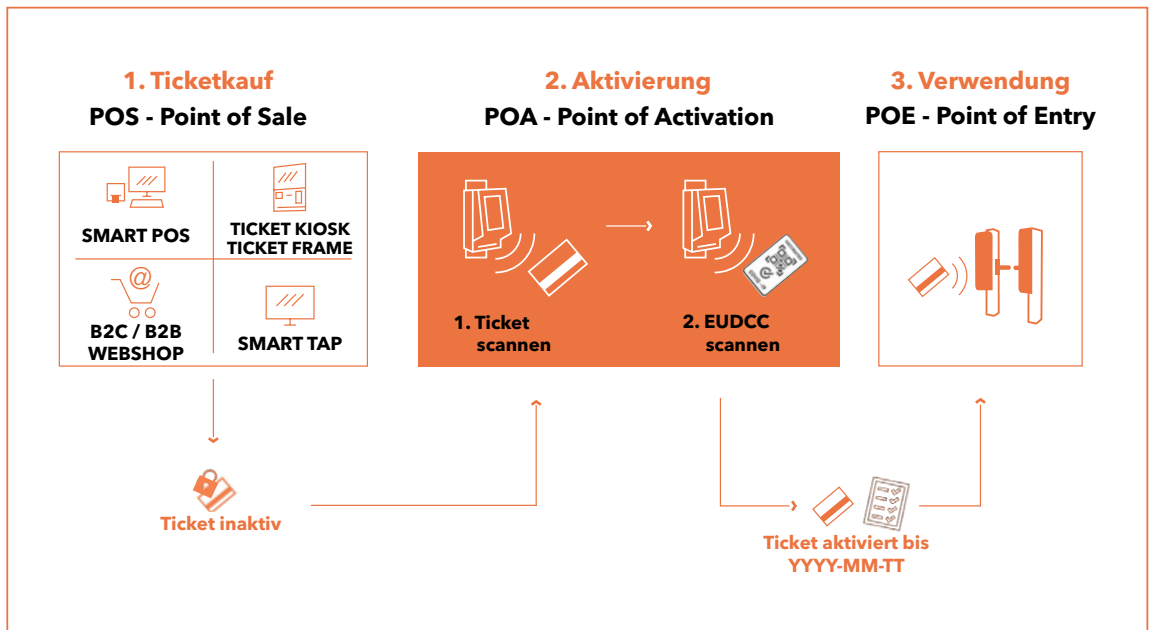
1. Ticketkauf
POS - Point of Sale

SMART POS

TICKET KIOSK
TICKET FRAME

B2C / B2B
WEBSHOP

SMART TAP

2. Aktivierung
POA - Point of Activation

1. Ticket scannen

2. EUDCC scannen

3. Verwendung
POE - Point of Entry

Ticket inaktiv

Ticket aktiviert bis YYYY-MM-TT